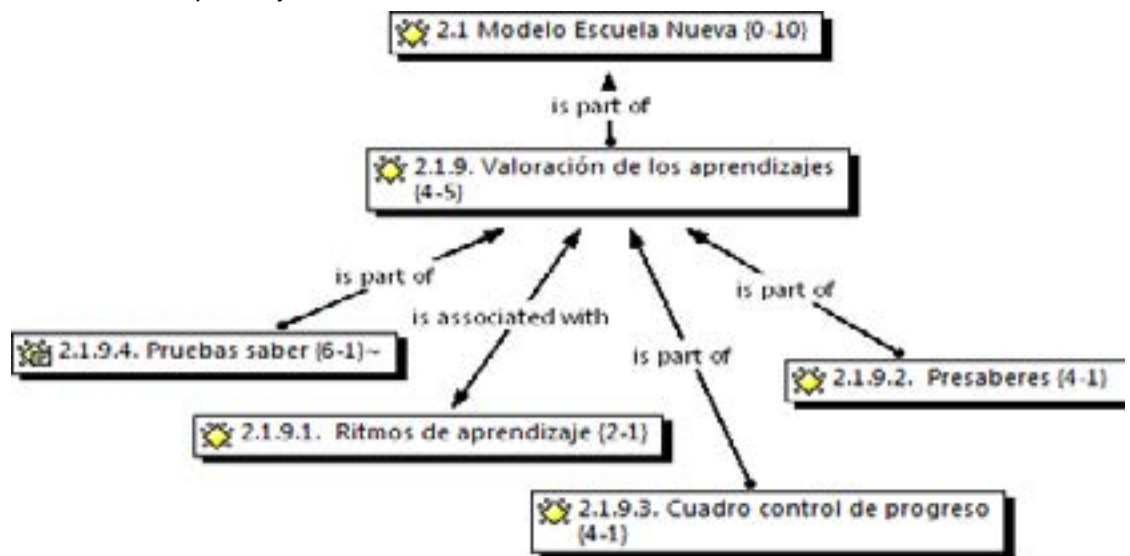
2.1 Modelo Escuela Nueva {0-10}

is part of

2.1.9. Valoración de los aprendizajes {4-5}

is part of

is associated with

is part of

is part of

2.1.9.4. Pruebas saber {6-1}~

2.1.9.2. Presaberes {4-1}

2.1.9.1. Ritmos de aprendizaje {2-1}

2.1.9.3. Cuadro control de progreso {4-1}